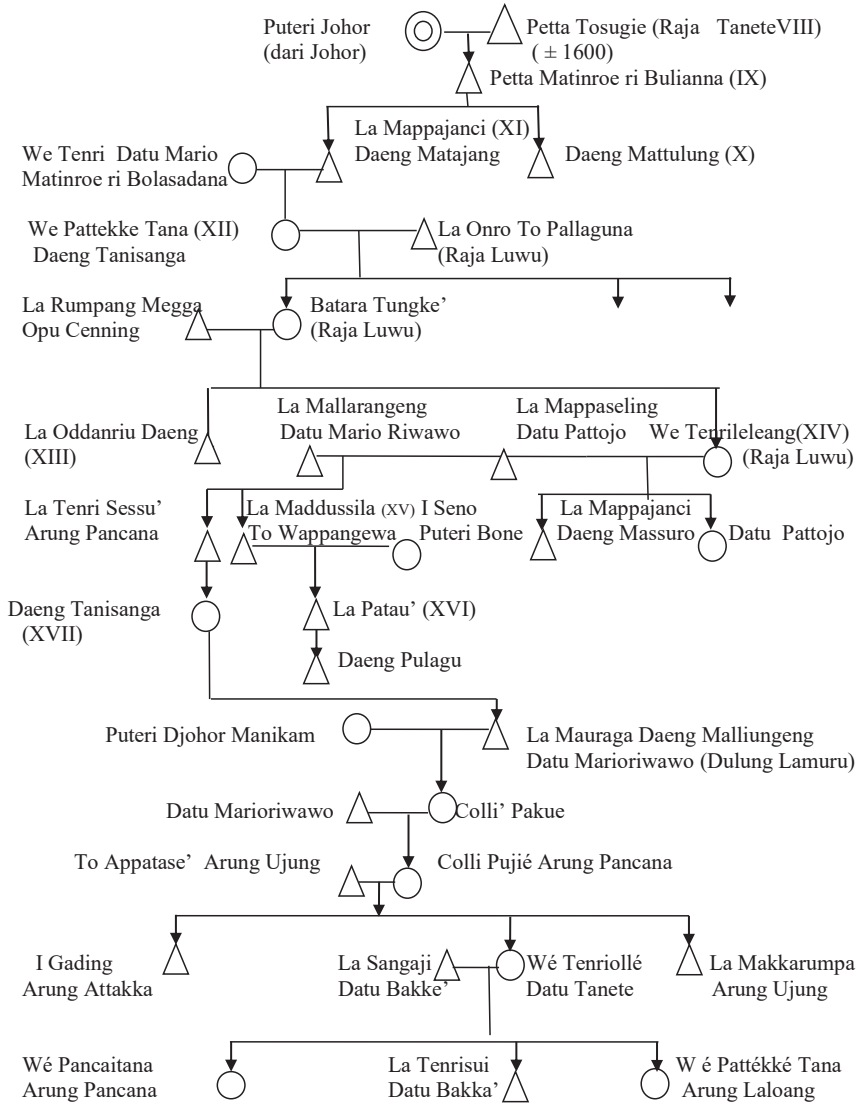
Puteri Johor (dari Johor)

Petta Tosugie (Raja TaneteVIII) ( ± 1600)

Petta Matinroe ri Bulianna (IX)

La Mappajanci (XI) Daeng Matajang

Daeng Mattulung (X)

We Tenri Datu Mario Matinroe ri Bolasadana

We Pattekke Tana (XII) Daeng Tanisanga

La Onro To Pallaguna (Raja Luwu)

La Rumpang Megga Opu Cenning

Batara Tungke' (Raja Luwu)

La Oddanriu Daeng (XIII)

La Mallarangeng Datu Mario Riwawo

La Mappaseling Datu Pattojo

We Tenrileleang(XIV) (Raja Luwu)

La Tenri Sessu' Arung Pancana

La Maddussila (XV) I Seno To Wappangewa

Puteri Bone

La Mappajanci Daeng Massuro

Datu Pattojo

Daeng Tanisanga (XVII)

La Patau' (XVI)

Daeng Pulagu

Puteri Djohor Manikam

La Mauraga Daeng Malliungeng Datu Marioriwawo (Dulung Lamuru)

Datu Marioriwawo

Colli' Pakue

To Appatase' Arung Ujung

Colli Pujié Arung Pancana

I Gading Arung Attakka

La Sangaji Datu Bakke'

Wé Tenriollé Datu Tanete

La Makkarumpa Arung Ujung

Wé Pancaitana Arung Pancana

La Tenrisui Datu Bakka'

W é Pattékké Tana Arung Laloang